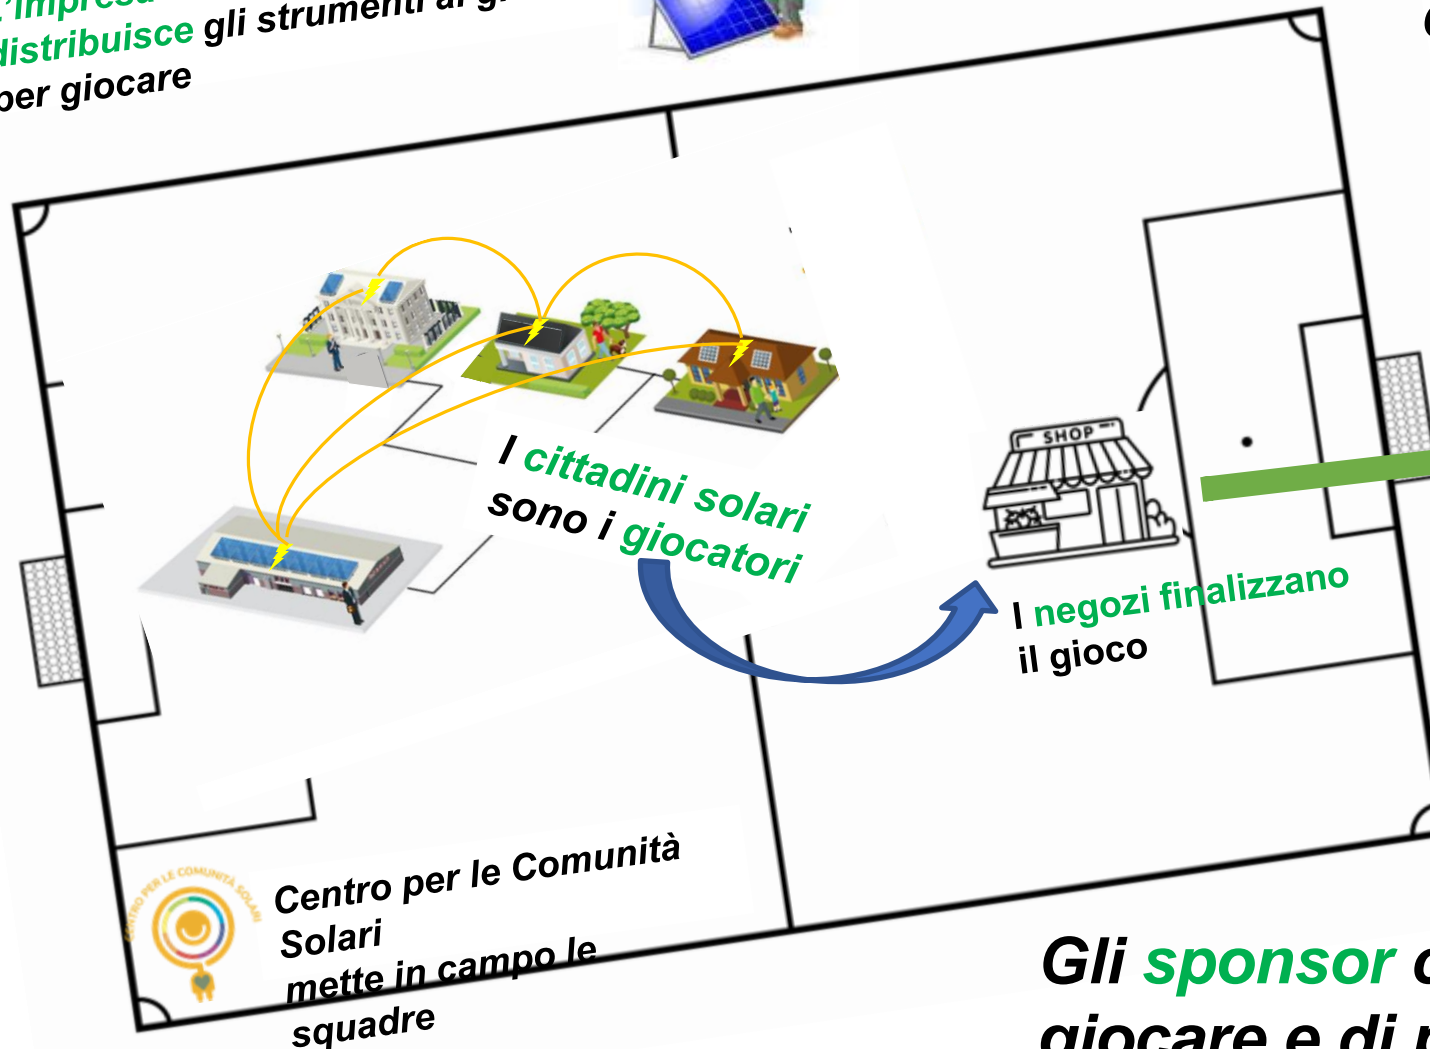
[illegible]impresa distribuisce gli strumenti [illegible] per giocare

I cittadini solari sono i giocatori

SHOP

I negozi finalizzano il gioco

CENTRO PER LE COMUNITÀ SOLARI

Centro per le Comunità Solari mette in campo le squadre

Gli sponsor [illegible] giocare e di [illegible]